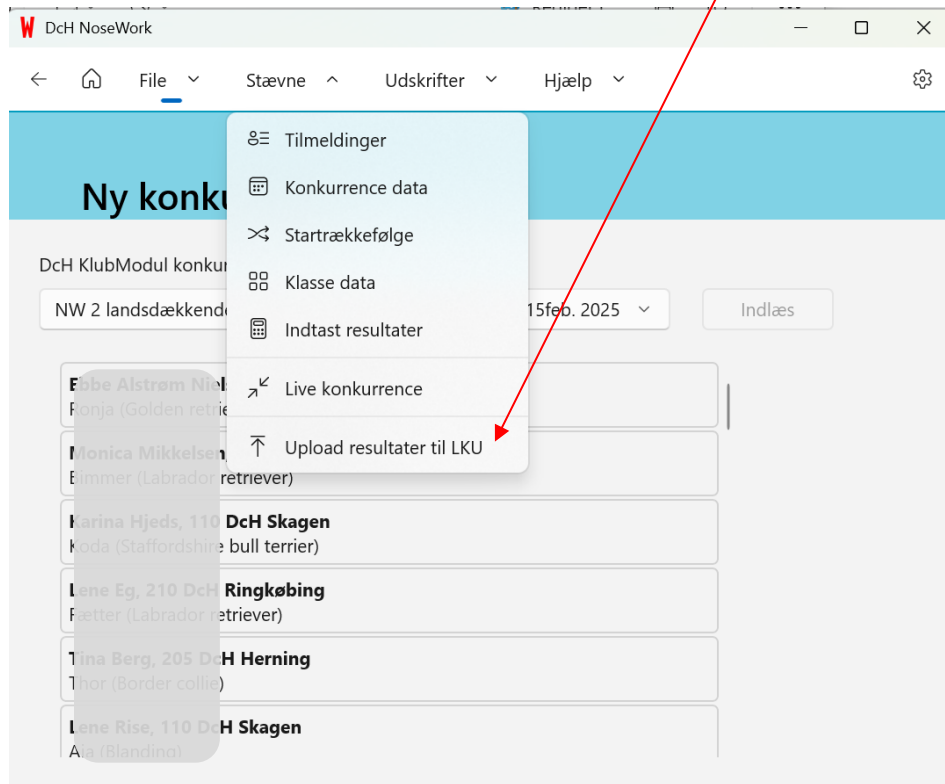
DcH NoseWork

File
Stævne
Udskrifter
Hjælp

Tilmeldinger
Konkurrence data
Startrækkefølge
Klasse data
Indtast resultater
Live konkurrence
Upload resultater til LKU

Ny konku

DcH KlubModul konku

NW 2 landsdækkende
15feb. 2025
Indlæs

Fobe Alstrøm Niel
Ronja (Golden retrie

Monica Mikkelsen
Bimmer (Labrador retriever)

Karina Hjeds, 110 DcH Skagen
Koda (Staffordshire bull terrier)

Lene Eg, 210 DcH Ringkøbing
Fletter (Labrador retriever)

Tina Berg, 205 DcH Herning
Thor (Border collie)

Lene Rise, 110 DcH Skagen
Ala (Blanding)